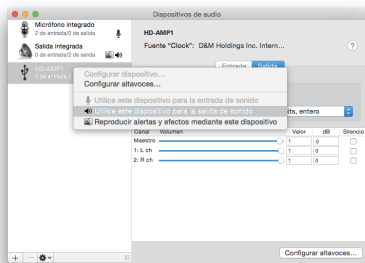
Dispositivos de audio

Micrófono integrado
2 de entrada/0 de salida

Salida integrada
0 de entrada/2 de salida

HD-AMP1
0 de entrada/2 d

HD-AMP1
Fuente "Clock": D&M Holdings Inc. Intern...

?

Entrada Salida

Configurar dispositivo...
Configurar altavoces...

Utilizar este dispositivo para la entrada de sonido
Utilice este dispositivo para la salida de sonido
Reproducir alertas y efectos mediante este dispositivo

its, entero

| Canal | Volumen | Valor | dB | Silencio |
|---|---|---|---|---|
| Maestro | | 1 | 0 | |
| 1: L ch | | 1 | 0 | |
| 2: R ch | | 1 | 0 | |

Configurar altavoces...

+ –